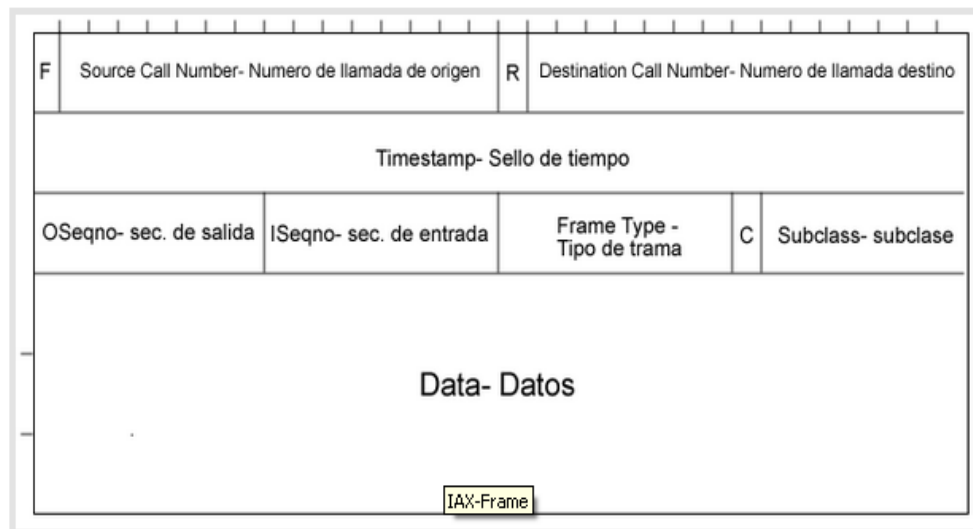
F Source Call Number- Numero de llamada de origen R Destination Call Number- Numero de llamada destino

Timestamp- Sello de tiempo

OSeqno- sec. de salida ISeqno- sec. de entrada Frame Type - Tipo de trama C Subclass- subclase

Data- Datos

IAX-Frame